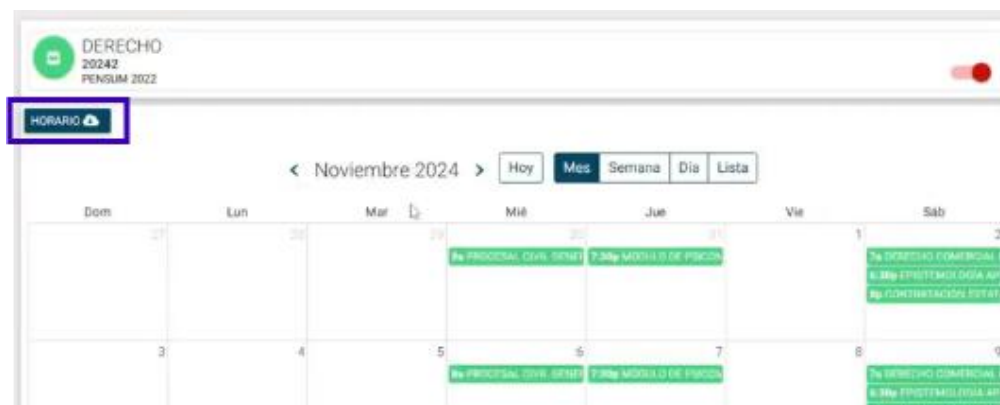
DERECHO
20242
PENSUM 2022

HORARIO

< Noviembre 2024 >
Hoy
Mes
Semana
Día
Lista

| Dom | Lun | Mar | Mié | Jue | Vie | Sab |
|---|---|---|---|---|---|---|
| 27 | 28 | 29 | 30 8a PROCESAL CIVIL GENEI | 31 7:30p MODULO DE PSICOL | 1 | 2 7a DERECHO COMERCIAL 6:30p EPISTEMOLOGIA AP 8p CONTRATACION ESTAT |
| 3 | 4 | 5 | 6 8a PROCESAL CIVIL GENEI | 7 7:30p MODULO DE PSICOL | 8 | 9 7a DERECHO COMERCIAL 6:30p EPISTEMOLOGIA AP |